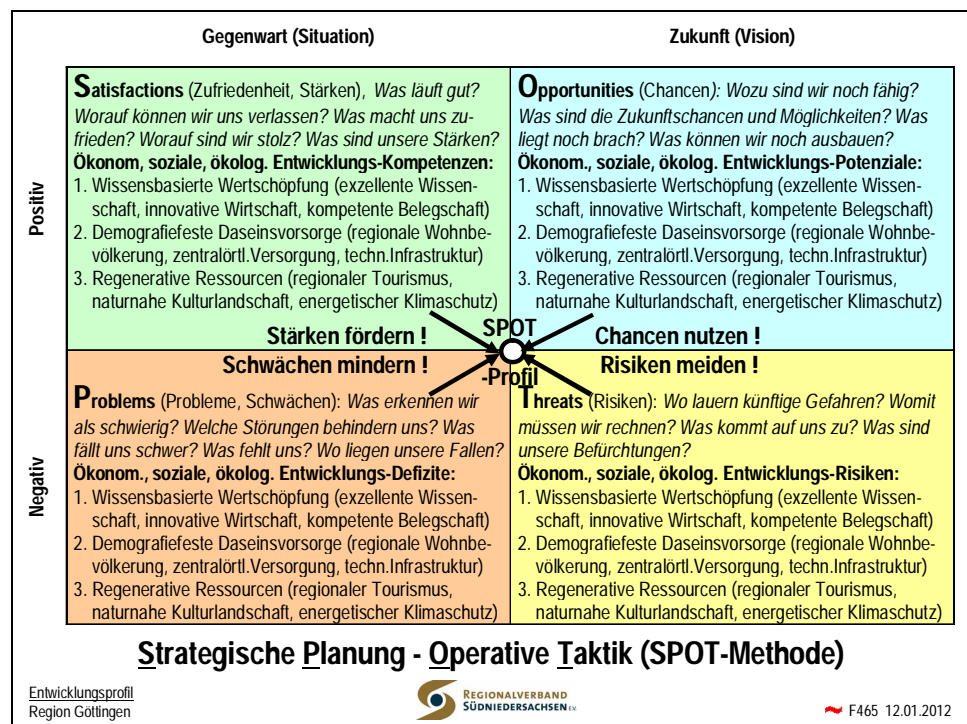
Gegenwart (Situation)

Zukunft (Vision)

Positiv

Satisfactions (Zufriedenheit, Stärken), Was läuft gut? Worauf können wir uns verlassen? Was macht uns zufrieden? Worauf sind wir stolz? Was sind unsere Stärken?
Ökonom, soziale, ökolog. Entwicklungs-Kompetenzen:
1. Wissensbasierte Wertschöpfung (exzellente Wissenschaft, innovative Wirtschaft, kompetente Belegschaft)
2. Demografiefeste Daseinsvorsorge (regionale Wohnbevölkerung, zentralörtl.Versorgung, techn.Infrastruktur)
3. Regenerative Ressourcen (regionaler Tourismus, naturnahe Kulturlandschaft, energetischer Klimaschutz)

Opportunities (Chancen): Wozu sind wir noch fähig? Was sind die Zukunftschancen und Möglichkeiten? Was liegt noch brach? Was können wir noch ausbauen?
Ökonom., soziale, ökolog. Entwicklungs-Potenziale:
1. Wissensbasierte Wertschöpfung (exzellente Wissenschaft, innovative Wirtschaft, kompetente Belegschaft)
2. Demografiefeste Daseinsvorsorge (regionale Wohnbevölkerung, zentralörtl.Versorgung, techn.Infrastruktur)
3. Regenerative Ressourcen (regionaler Tourismus, naturnahe Kulturlandschaft, energetischer Klimaschutz)

Stärken fördern !

SPOT -Profil

Chancen nutzen !

Schwächen mindern !

Risiken meiden !

Negativ

Problems (Probleme, Schwächen): Was erkennen wir als schwierig? Welche Störungen behindern uns? Was fällt uns schwer? Was fehlt uns? Wo liegen unsere Fallen?
Ökonom., soziale, ökolog. Entwicklungs-Defizite:
1. Wissensbasierte Wertschöpfung (exzellente Wissenschaft, innovative Wirtschaft, kompetente Belegschaft)
2. Demografiefeste Daseinsvorsorge (regionale Wohnbevölkerung, zentralörtl.Versorgung, techn.Infrastruktur)
3. Regenerative Ressourcen (regionaler Tourismus, naturnahe Kulturlandschaft, energetischer Klimaschutz)

Threats (Risiken): Wo lauern künftige Gefahren? Womit müssen wir rechnen? Was kommt auf uns zu? Was sind unsere Befürchtungen?
Ökonom., soziale, ökolog. Entwicklungs-Risiken:
1. Wissensbasierte Wertschöpfung (exzellente Wissenschaft, innovative Wirtschaft, kompetente Belegschaft)
2. Demografiefeste Daseinsvorsorge (regionale Wohnbevölkerung, zentralörtl.Versorgung, techn.Infrastruktur)
3. Regenerative Ressourcen (regionaler Tourismus, naturnahe Kulturlandschaft, energetischer Klimaschutz)

Strategische Planung - Operative Taktik (SPOT-Methode)

Entwicklungsprofil
Region Göttingen

REGIONALVERBAND SÜDNIEDERSACHSEN e.V.

F465 12.01.2012